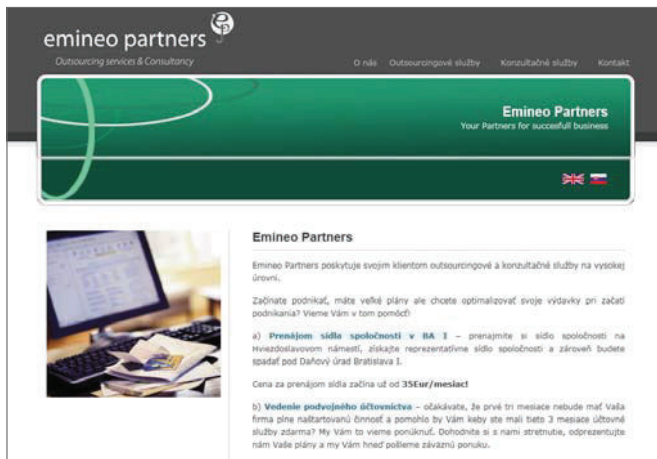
emineo partners
Outsourcing services & Consultancy

O nás Outsourcingové služby Konzultačné služby Kontakt

Emineo Partners
Your Partners for succesfull business

Emineo Partners

Emineo Partners poskytuje svojim klientom outsourcingové a konzultačné služby na vysokej úrovni.

Začínate podnikať, máte veľké plány ale chcete optimalizovať svoje výdavky pri začatí podnikania? Vieme Vám v tom pomôcť!

a) Prenájom sídla spoločnosti v BA I – prenajmite si sídlo spoločnosti na Hviezdoslavovom námestí, získajte reprezentatívne sídlo spoločnosti a zároveň budete spadať pod Daňový úrad Bratislava I.

Cena za prenájom sídla začína už od 35Eur/mesiac!

b) Vedenie podvojného účtovníctva – očakávate, že prvé tri mesiace nebude mať Vaša firma plne naštartovanú činnosť a pomohlo by Vám keby ste mali tieto 3 mesiace účtovné služby zdarma? My Vám to vieme ponúknuť. Dohodnite si s nami stretnutie, odprezentujte nám Vaše plány a my Vám hneď pošleme záväznú ponuku.